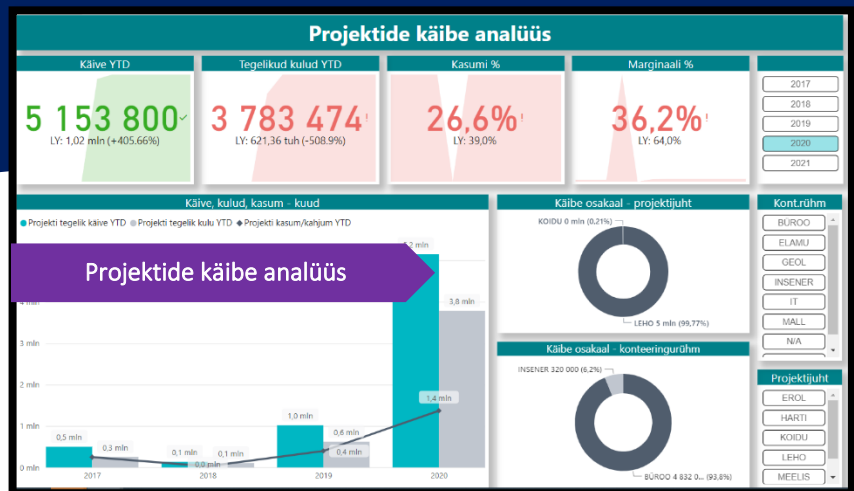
Projektide käibe analüüs

Käive YTD
5 153 800
LY: 1,02 mln (+405.66%)

Tegelikud kulud YTD
3 783 474
LY: 621,36 tuh (-508.9%)

Kasumi %
26,6%
LY: 39,0%

Marginaali %
36,2%
LY: 64,0%

2017
2018
2019
2020
2021

Käive, kulud, kasum - kuud
● Projekti tegelik käive YTD ● Projekti tegelik kulu YTD ◆ Projekti kasum/kahjum YTD

Projektide käibe analüüs

5,2 mln
3,8 mln
4
3 mln
2 mln
1,4 mln
1 mln
1,0 mln
0,6 mln
0,4 mln
0,5 mln
0,3 mln
0,1 mln
0,1 mln
0,0 mln
0 mln
2017
2018
2019
2020

Käibe osakaal - projektijuht
KOIDU 0 mln (0,21%)
LEHO 5 mln (99,77%)

Käibe osakaal - konteeringurühm
INSENER 320 000 (6,2%)
BÜROO 4 832 0... (93,8%)

Kont.rühm
BÜROO
ELAMU
GEOL
INSENER
IT
MALL
N/A

Projektijuht
EROL
HARTI
KOIDU
LEHO
MEELIS